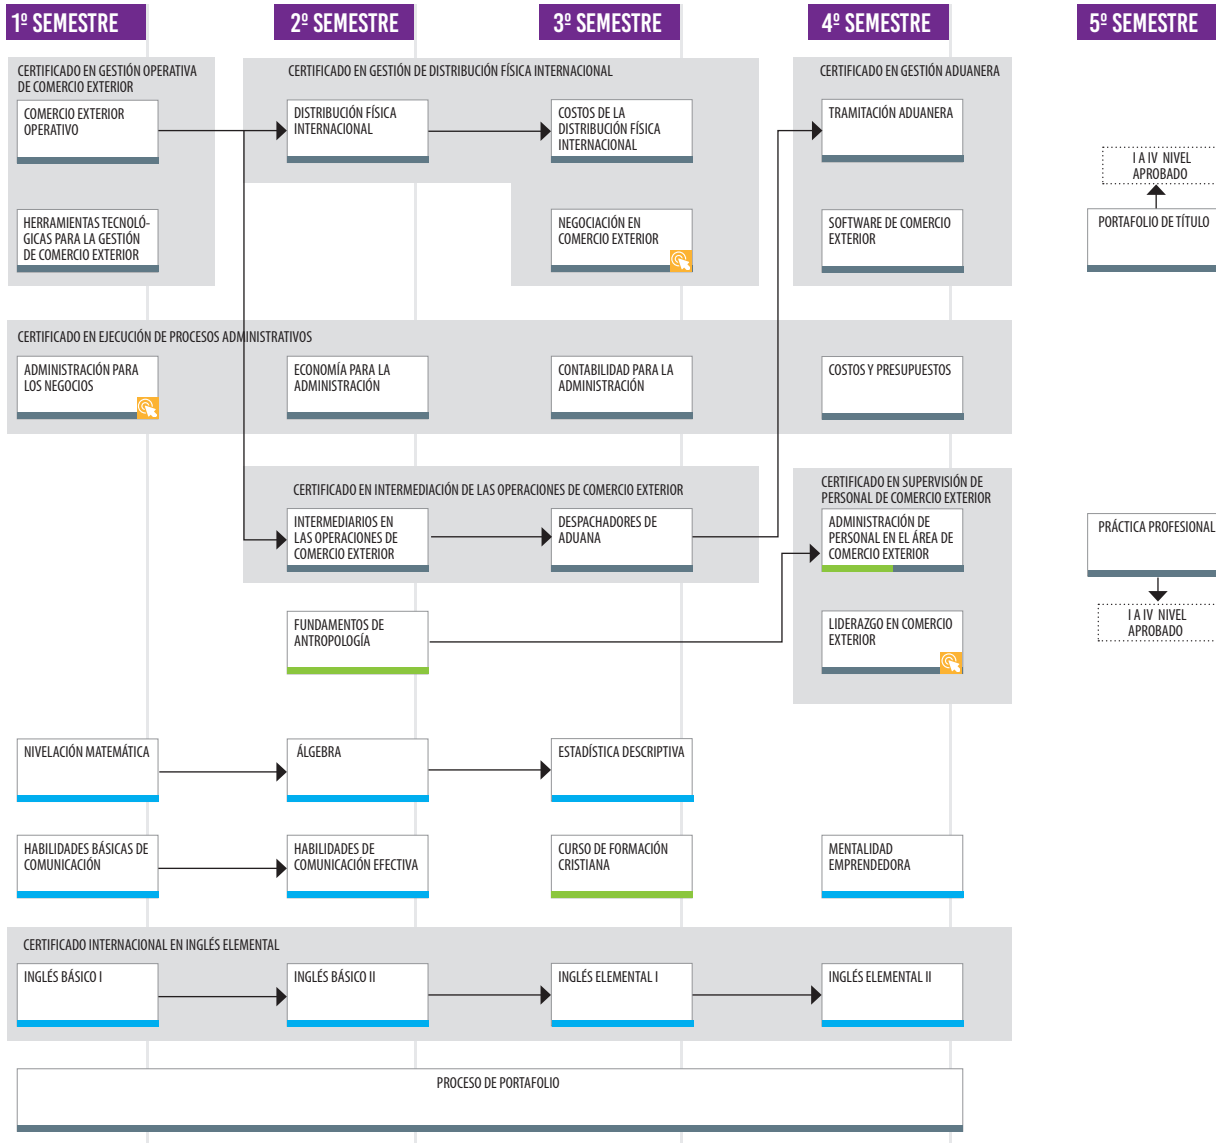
1º SEMESTRE

2º SEMESTRE

3º SEMESTRE

4º SEMESTRE

5º SEMESTRE

CERTIFICADO EN GESTIÓN OPERATIVA DE COMERCIO EXTERIOR

COMERCIO EXTERIOR OPERATIVO

HERRAMIENTAS TECNOLÓGICAS PARA LA GESTIÓN DE COMERCIO EXTERIOR

CERTIFICADO EN GESTIÓN DE DISTRIBUCIÓN FÍSICA INTERNACIONAL

DISTRIBUCIÓN FÍSICA INTERNACIONAL

COSTOS DE LA DISTRIBUCIÓN FÍSICA INTERNACIONAL

NEGOCIACIÓN EN COMERCIO EXTERIOR

CERTIFICADO EN GESTIÓN ADUANERA

TRAMITACIÓN ADUANERA

SOFTWARE DE COMERCIO EXTERIOR

I A IV NIVEL APROBADO

PORTAFOLIO DE TÍTULO

CERTIFICADO EN EJECUCIÓN DE PROCESOS ADMINISTRATIVOS

ADMINISTRACIÓN PARA LOS NEGOCIOS

ECONOMÍA PARA LA ADMINISTRACIÓN

CONTABILIDAD PARA LA ADMINISTRACIÓN

COSTOS Y PRESUPUESTOS

CERTIFICADO EN INTERMEDIACIÓN DE LAS OPERACIONES DE COMERCIO EXTERIOR

INTERMEDIARIOS EN LAS OPERACIONES DE COMERCIO EXTERIOR

DESPACHADORES DE ADUANA

CERTIFICADO EN SUPERVISIÓN DE PERSONAL DE COMERCIO EXTERIOR

ADMINISTRACIÓN DE PERSONAL EN EL ÁREA DE COMERCIO EXTERIOR

PRÁCTICA PROFESIONAL

I A IV NIVEL APROBADO

FUNDAMENTOS DE ANTROPOLOGÍA

LIDERAZGO EN COMERCIO EXTERIOR

NIVELACIÓN MATEMÁTICA

ÁLGEBRA

ESTADÍSTICA DESCRIPTIVA

HABILIDADES BÁSICAS DE COMUNICACIÓN

HABILIDADES DE COMUNICACIÓN EFECTIVA

CURSO DE FORMACIÓN CRISTIANA

MENTALIDAD EMPRENDEDORA

CERTIFICADO INTERNACIONAL EN INGLÉS ELEMENTAL

INGLÉS BÁSICO I

INGLÉS BÁSICO II

INGLÉS ELEMENTAL I

INGLÉS ELEMENTAL II

PROCESO DE PORTAFOLIO